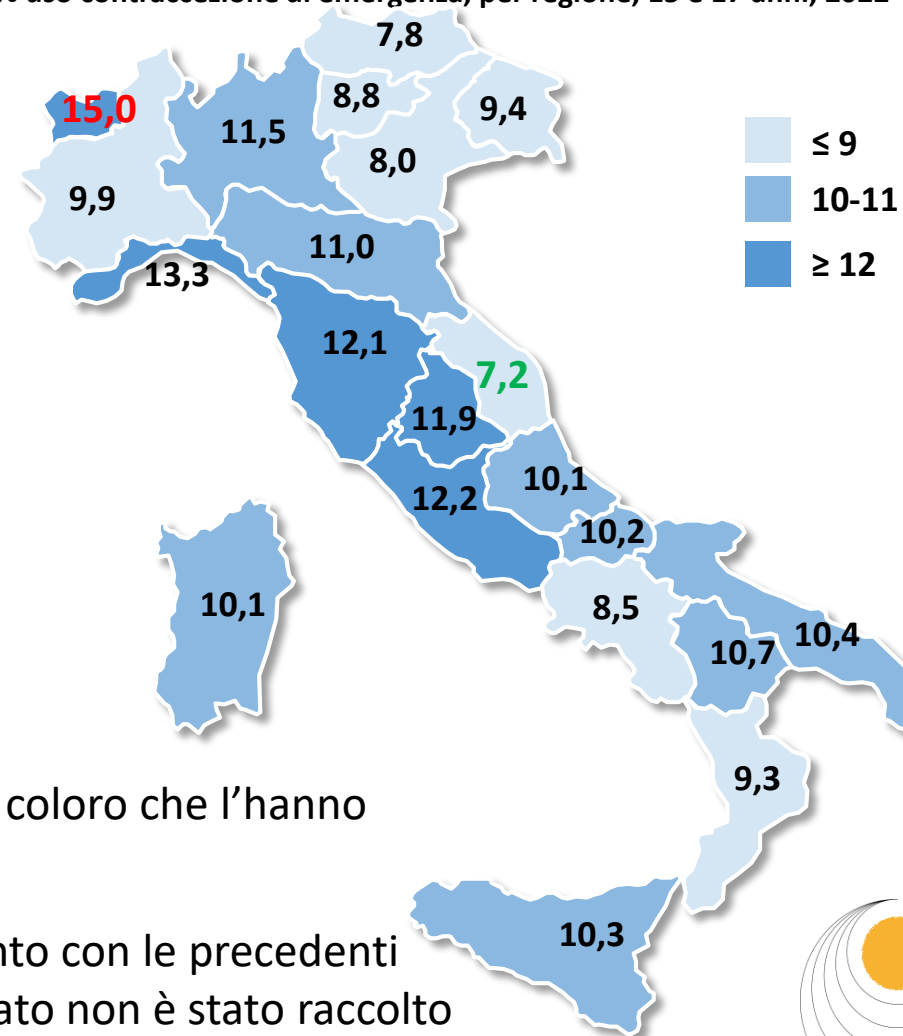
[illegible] uso contraccezione di emergenza, per regione, 15 e 17 anni, 2022

7,8
8,8
9,4
15,0
11,5
8,0
9,9
11,0
13,3
12,1
7,2
11,9
10,1
12,2
10,2
10,1
8,5
10,4
10,7
9,3
10,3

≤ 9
10-11
≥ 12

coloro che l'hanno

nto con le precedenti
ato non è stato raccolto